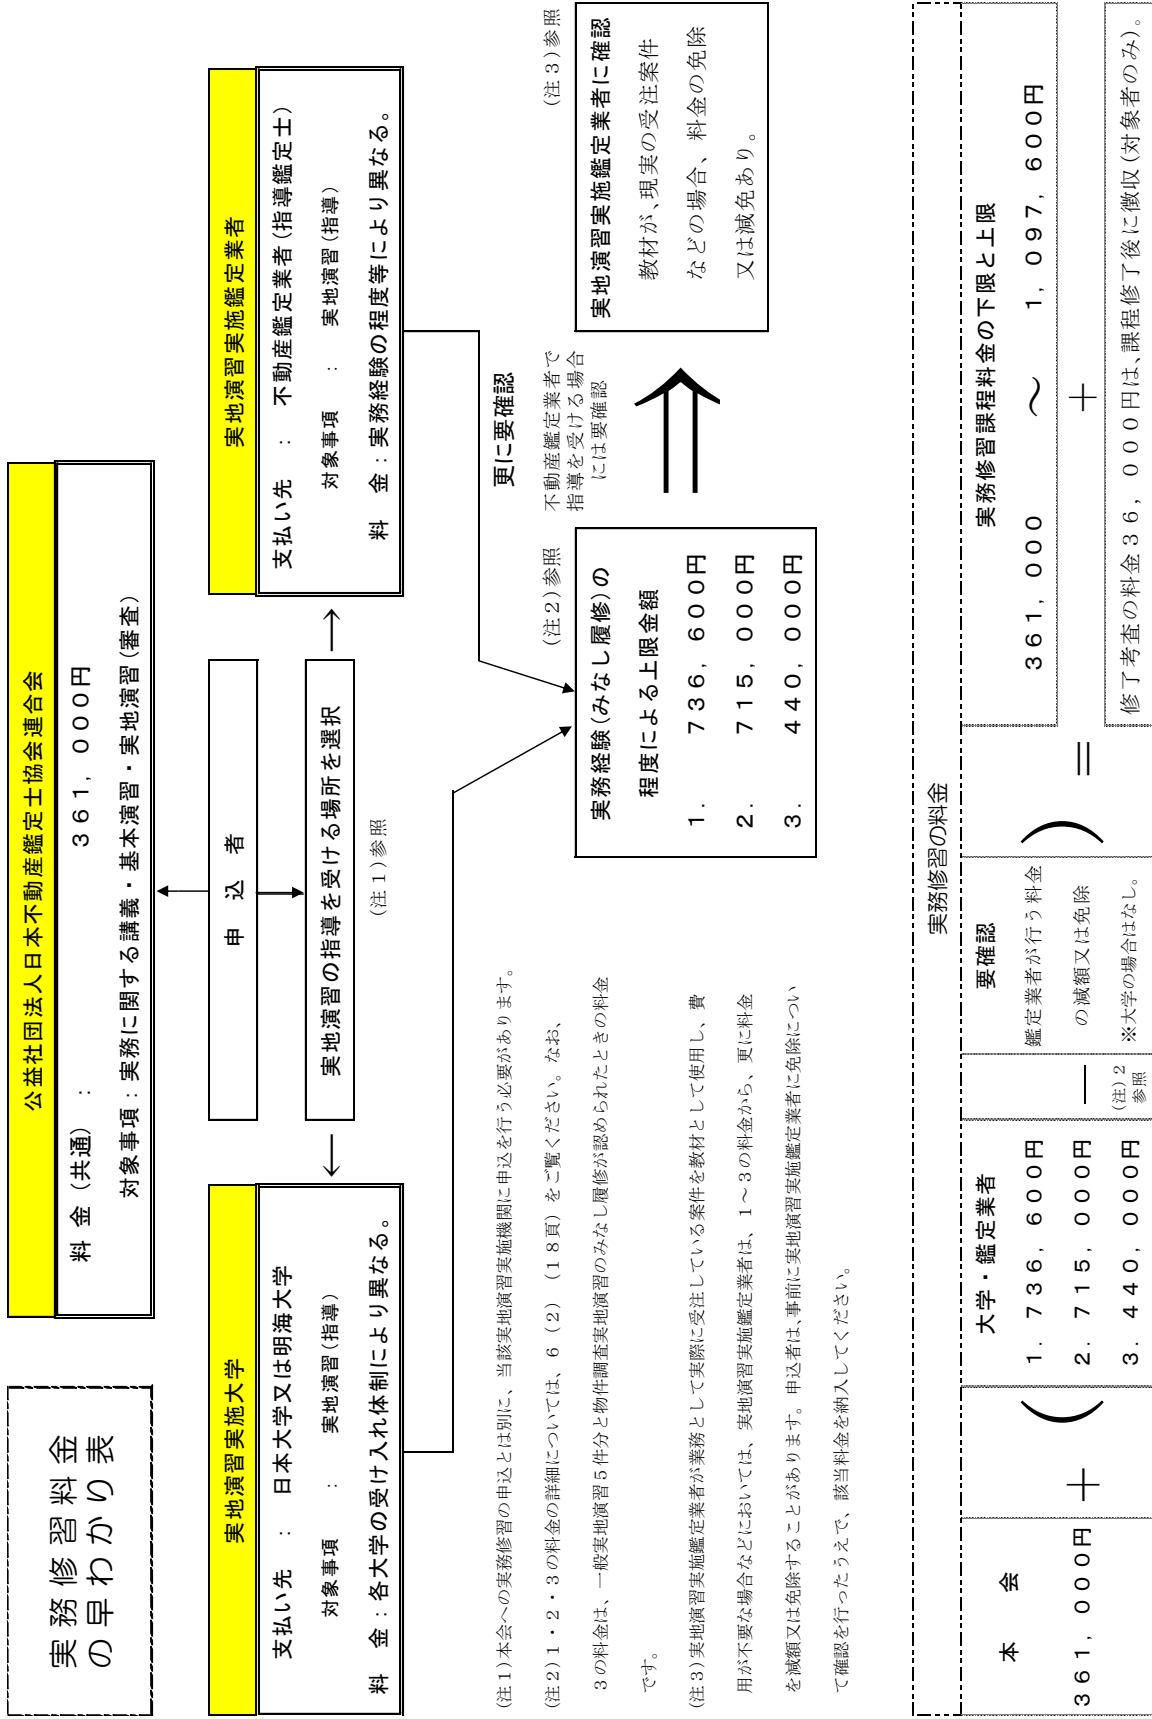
実務修習料金の早わかり表

公益社団法人日本不動産鑑定士協会連合会

料　金（共通）　：　　　３６１，０００円

対象事項：実務に関する講義・基本演習・実地演習（審査）

申　込　者

実地演習の指導を受ける場所を選択

（注１）参照

実地演習実施大学

支払い先　：　日本大学又は明海大学

対象事項　：　実地演習（指導）

料　金：各大学の受け入れ体制により異なる。

実地演習実施鑑定業者

支払い先　：　不動産鑑定業者（指導鑑定士）

対象事項　：　実地演習（指導）

料　金：実務経験の程度等により異なる。

（注２）参照

実務経験（みなし履修）の程度による上限金額

１．　７３６，６００円

２．　７１５，０００円

３．　４４０，０００円

更に要確認

不動産鑑定業者で指導を受ける場合には要確認

（注３）参照

実地演習実施鑑定業者に確認

教材が、現実の受注案件などの場合、料金の免除又は減免あり。

（注１）本会への実務修習の申込とは別に、当該実地演習実施機関に申込を行う必要があります。

（注２）１・２・３の料金の詳細については、６（２）（１８頁）をご覧ください。なお、３の料金は、一般実地演習５件分と物件調査実地演習のみなし履修が認められたときの料金です。

（注３）実地演習実施鑑定業者が業務として実際に受注している案件を教材として使用し、費用が不要な場合などにおいては、実地演習実施鑑定業者は、１～３の料金から、更に料金を減額又は免除することがあります。申込者は、事前に実地演習実施鑑定業者に免除について確認を行ったうえで、該当料金を納入してください。

実務修習の料金

| 本　会 | | 大学・鑑定業者 | | 要確認 | | 実務修習課程料金の下限と上限 |
|---|---|---|---|---|---|---|
| ３６１，０００円 | ＋（ | １．７３６，６００円<br>２．７１５，０００円<br>３．４４０，０００円 | － | 鑑定業者が行う料金の減額又は免除<br>※大学の場合はなし。 | ）＝ | ３６１，０００　～　１，０９７，６００円 |

（注）２参照

＋

修了考査の料金３６，０００円は、課程修了後に徴収（対象者のみ）。